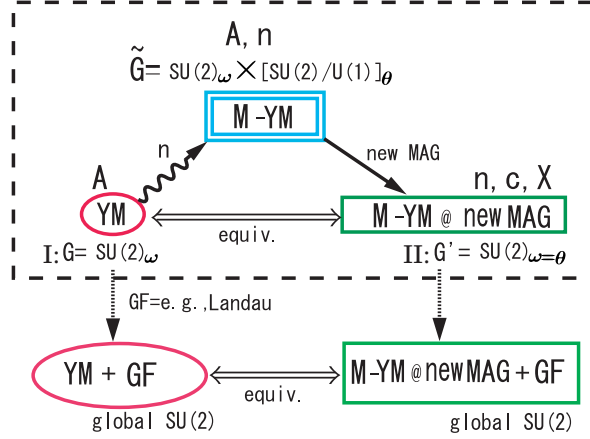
A, n

$\tilde{G}$= SU(2)$_{\omega}$ × [SU(2)/U(1)]$_{\theta}$

M-YM

n

new MAG

A

n, c, X

YM

M-YM @ new MAG

equiv.

I: G= SU(2)$_{\omega}$

II: G' = SU(2)$_{\omega=\theta}$

GF=e.g.,Landau

YM + GF

M-YM @ new MAG + GF

equiv.

global SU(2)

global SU(2)